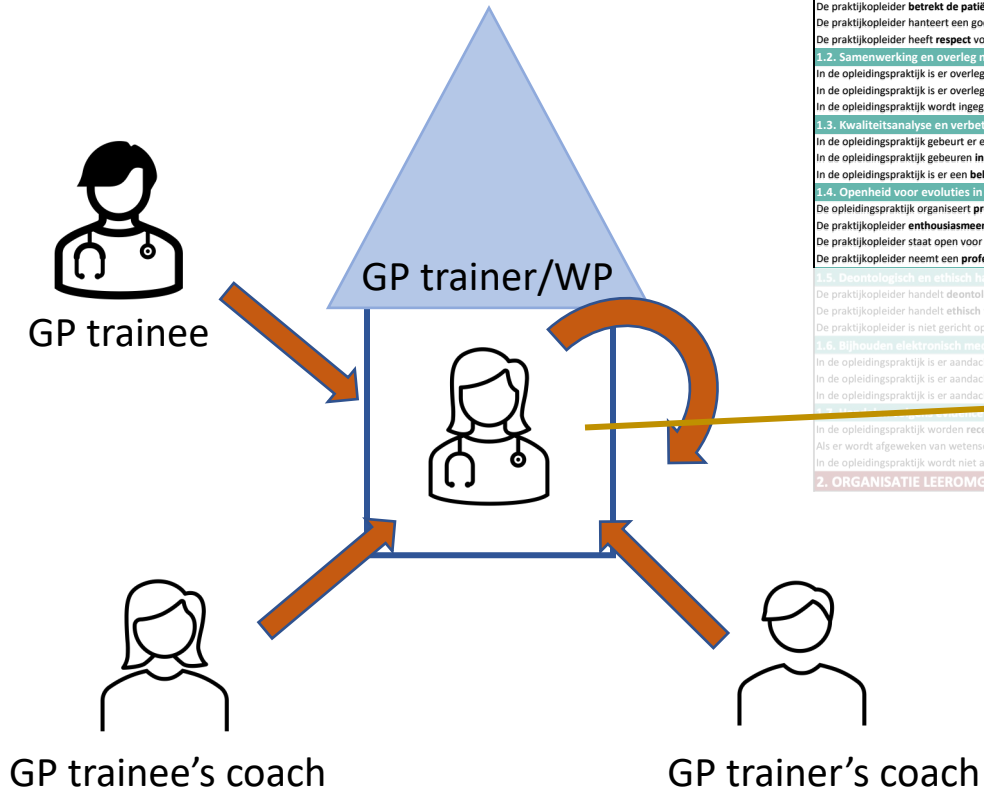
De praktijkopleider **betrekt de patië**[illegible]
De praktijkopleider hanteert een goe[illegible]
De praktijkopleider heeft **respect** vo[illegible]
1.2. Samenwerking en overleg m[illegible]
In de opleidingspraktijk is er overleg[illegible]
In de opleidingspraktijk is er overleg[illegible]
In de opleidingspraktijk wordt ingeg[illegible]
1.3. Kwaliteitsanalyse en verbet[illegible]
In de opleidingspraktijk gebeurt er e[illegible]
In de opleidingspraktijk gebeuren **in**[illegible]
In de opleidingspraktijk is er een **bel**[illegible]
1.4. Openheid voor evoluties in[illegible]
De opleidingspraktijk organiseert **pr**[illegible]
De praktijkopleider **enthousiasmee**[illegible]
De praktijkopleider staat open voor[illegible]
De praktijkopleider neemt een **profe**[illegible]
1.5. Deontologisch en ethisch h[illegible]
De praktijkopleider handelt **deontol**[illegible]
De praktijkopleider handelt **ethisch**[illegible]
De praktijkopleider is niet gericht op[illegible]
1.6. Bijhouden elektronisch me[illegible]
In de opleidingspraktijk is er aandac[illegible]
In de opleidingspraktijk is er aandac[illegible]
In de opleidingspraktijk is er aandac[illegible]
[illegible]
In de opleidingspraktijk worden **rece**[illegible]
Als er wordt afgeweken van wetens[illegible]
In de opleidingspraktijk wordt niet a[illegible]
2. ORGANISATIE LEEROMG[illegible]

GP trainer/WP

GP trainee

GP trainee's coach

GP trainer's coach